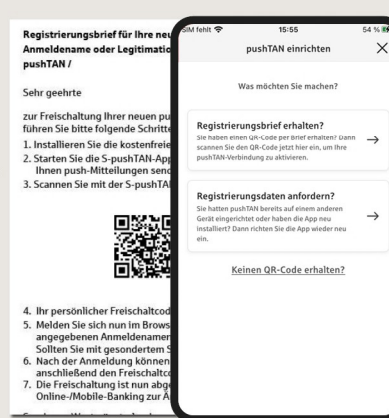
Registrierungsbrief für Ihre neu
Anmeldename oder Legitimatio
pushTAN /

Sehr geehrte

zur Freischaltung Ihrer neuen pu
führen Sie bitte folgende Schritte
1. Installieren Sie die kostenfreie
2. Starten Sie die S-pushTAN-App
Ihnen push-Mitteilungen send
3. Scannen Sie mit der S-pushTAN

4. Ihr persönlicher Freischaltcod
5. Melden Sie sich nun im Brows
angegebenen Anmeldenamen
Sollten Sie mit gesondertem S
6. Nach der Anmeldung können
anschließend den Freischaltc
7. Die Freischaltung ist nun abge
Online-/Mobile-Banking zur A

SIM fehlt 15:55 54 %

pushTAN einrichten ×

Was möchten Sie machen?

Registrierungsbrief erhalten?
Sie haben einen QR-Code per Brief erhalten? Dann scannen Sie den QR-Code jetzt hier ein, um Ihre pushTAN-Verbindung zu aktivieren. →

Registrierungsdaten anfordern?
Sie hatten pushTAN bereits auf einem anderen Gerät eingerichtet oder haben die App neu installiert? Dann richten Sie die App wieder neu ein. →

Keinen QR-Code erhalten?